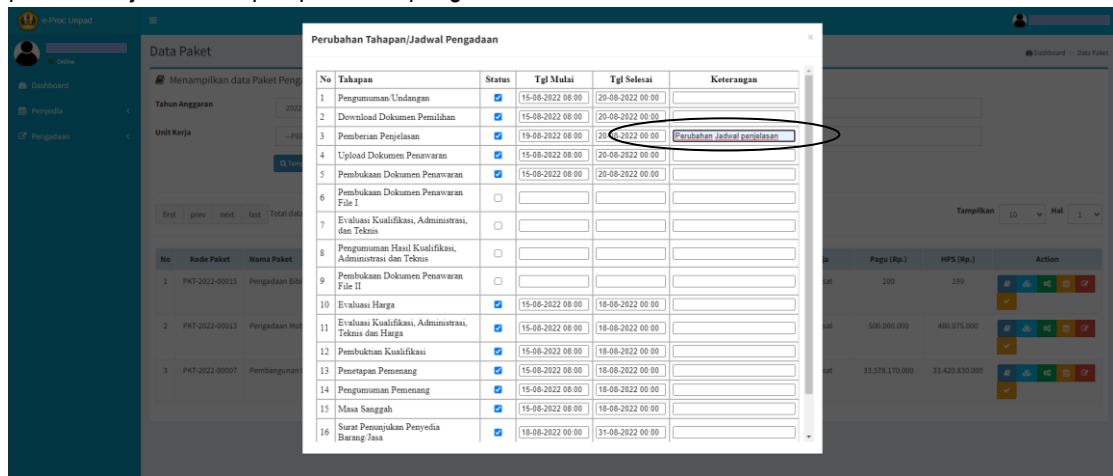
e-Proc Unpad

Online

Dashboard

Penyedia

Pengadaan

Data Paket

Dashboard > Data Paket

Menampilkan data Paket Peng

Tahun Anggaran 202

Unit Kerja --Pil

first prev next last Total da

Tampilkan 10 Hal 1

| No | Kode Paket | Nama Paket | | Pagu (Rp.) | HPS (Rp.) | Action |
|---|---|---|---|---|---|---|
| 1 | PKT-2022-00015 | Pengadaan Bibi | | 200 | 199 | |
| 2 | PKT-2022-00013 | Pengadaan Hol | | 500.000.000 | 480.075.000 | |
| 3 | PKT-2022-00007 | Pembangunan | | 33.576.170.000 | 33.420.830.000 | |

Perubahan Tahapan/Jadwal Pengadaan

| No | Tahapan | Status | Tgl Mulai | Tgl Selesai | Keterangan |
|---|---|---|---|---|---|
| 1 | Pengumuman/Undangan | ☑ | 15-08-2022 08:00 | 20-08-2022 00:00 | |
| 2 | Download Dokumen Pemilihan | ☑ | 15-08-2022 08:00 | 20-08-2022 00:00 | |
| 3 | Pemberian Penjelasan | ☑ | 19-08-2022 08:00 | 20-08-2022 00:00 | Perubahan Jadwal penjelasan |
| 4 | Upload Dokumen Penawaran | ☑ | 15-08-2022 08:00 | 20-08-2022 00:00 | |
| 5 | Pembukaan Dokumen Penawaran | ☑ | 15-08-2022 08:00 | 20-08-2022 00:00 | |
| 6 | Pembukaan Dokumen Penawaran File I | ☐ | | | |
| 7 | Evaluasi Kualifikasi, Administrasi, dan Teknis | ☐ | | | |
| 8 | Pengumuman Hasil Kualifikasi, Administrasi dan Teknis | ☐ | | | |
| 9 | Pembukaan Dokumen Penawaran File II | ☐ | | | |
| 10 | Evaluasi Harga | ☑ | 15-08-2022 08:00 | 18-08-2022 00:00 | |
| 11 | Evaluasi Kualifikasi, Administrasi, Teknis dan Harga | ☑ | 15-08-2022 08:00 | 18-08-2022 00:00 | |
| 12 | Pembuktian Kualifikasi | ☑ | 15-08-2022 08:00 | 18-08-2022 00:00 | |
| 13 | Penetapan Pemenang | ☑ | 15-08-2022 08:00 | 18-08-2022 00:00 | |
| 14 | Pengumuman Pemenang | ☑ | 15-08-2022 08:00 | 18-08-2022 00:00 | |
| 15 | Masa Sanggah | ☑ | 15-08-2022 08:00 | 18-08-2022 00:00 | |
| 16 | Surat Penunjukan Penyedia Barang/Jasa | ☑ | 18-08-2022 00:00 | 31-08-2022 00:00 | |